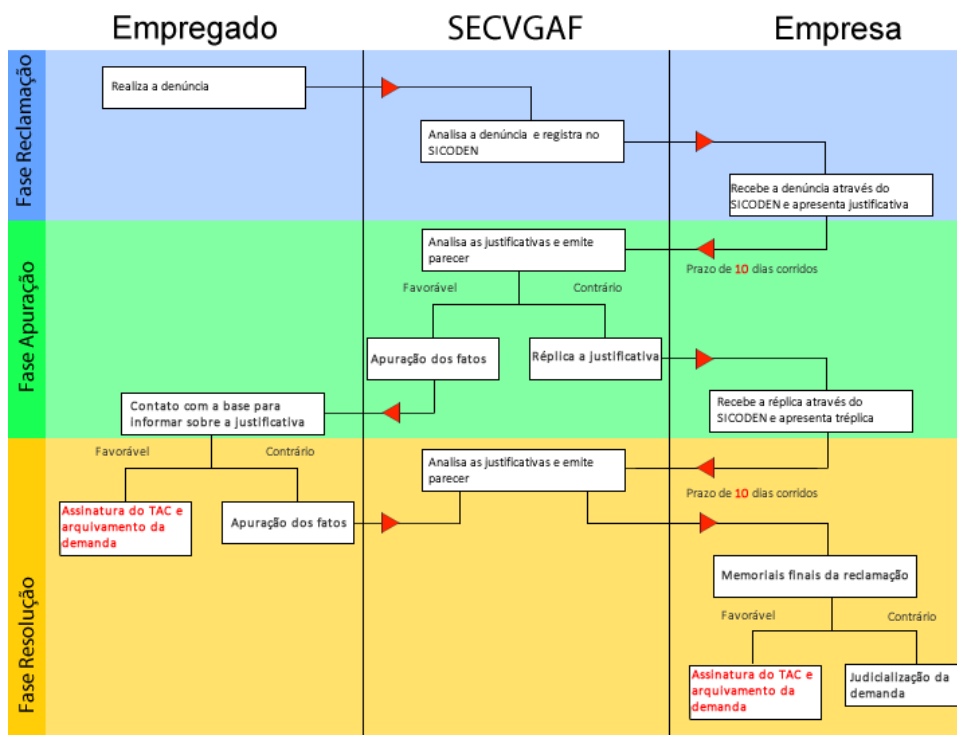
Empregado

SECVGAF

Empresa

Fase Reclamação

Realiza a denúncia

Analisa a denúncia e registra no SICODEN

Recebe a denúncia através do SICODEN e apresenta justificativa

Fase Apuração

Analisa as justificativas e emite parecer

Prazo de 10 dias corridos

Favorável

Contrário

Apuração dos fatos

Réplica a justificativa

Recebe a réplica através do SICODEN e apresenta tréplica

Contato com a base para informar sobre a justificativa

Fase Resolução

Favorável

Contrário

Analisa as justificativas e emite parecer

Prazo de 10 dias corridos

Assinatura do TAC e arquivamento da demanda

Apuração dos fatos

Memoriais finais da reclamação

Favorável

Contrário

Assinatura do TAC e arquivamento da demanda

Judicialização da demanda